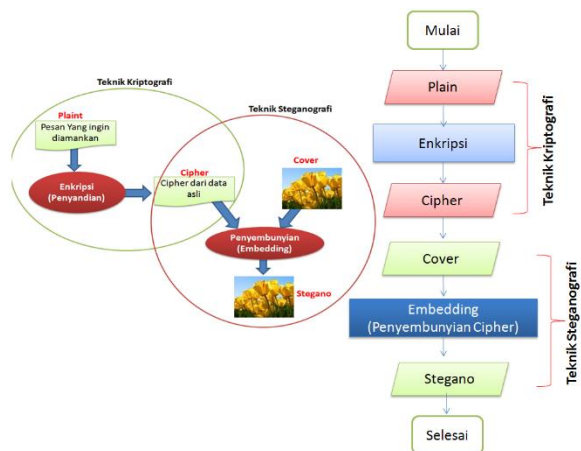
Teknik Kriptografi

Plaint

Pesan Yang ingin diamankan

Enkripsi (Penyandian)

Teknik Steganografi

Cipher

Cipher dari data asli

Cover

Penyembunyian (Embedding)

Stegano

Mulai

Plain

Enkripsi

Cipher

Teknik Kriptografi

Cover

Embedding (Penyembunyian Cipher)

Stegano

Teknik Steganografi

Selesai